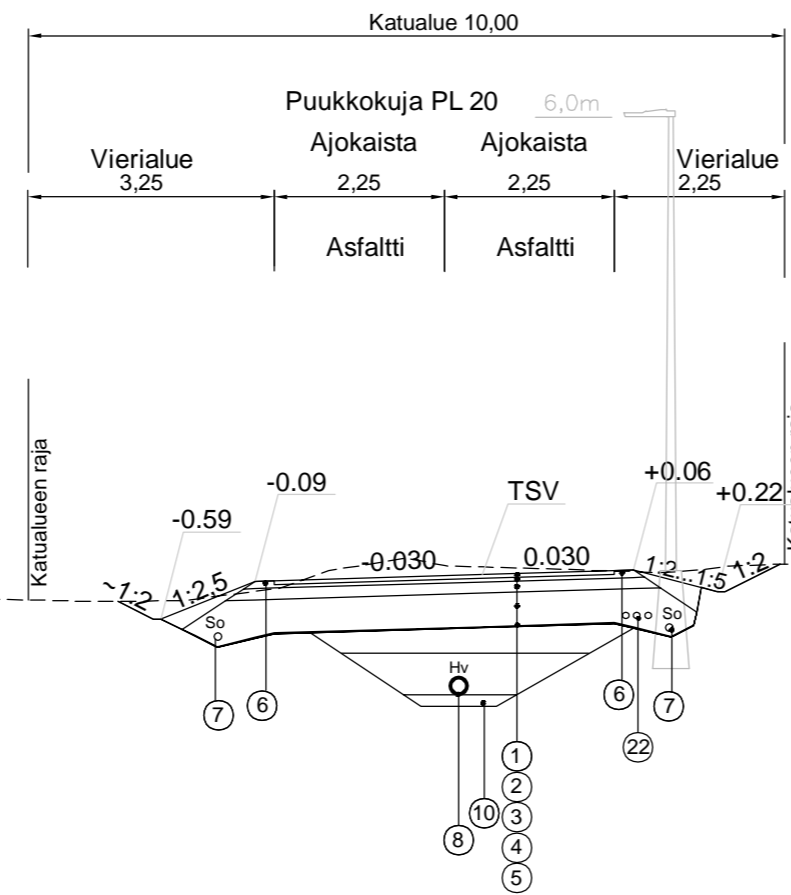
Katualue 10,00

Puukkokuja PL 20

6,0m

Vierialue
3,25

Ajokaista
2,25

Ajokaista
2,25

Vierialue
2,25

Asfaltti

Asfaltti

Katualueen raja

-0.59

-0.09

TSV

+0.06

+0.22

1:2

1:2.5

-0.030

0.030

1:2

1:5

1:2

So

So

Hv

7

6

6

7

22

1

2

3

4

5

10

8